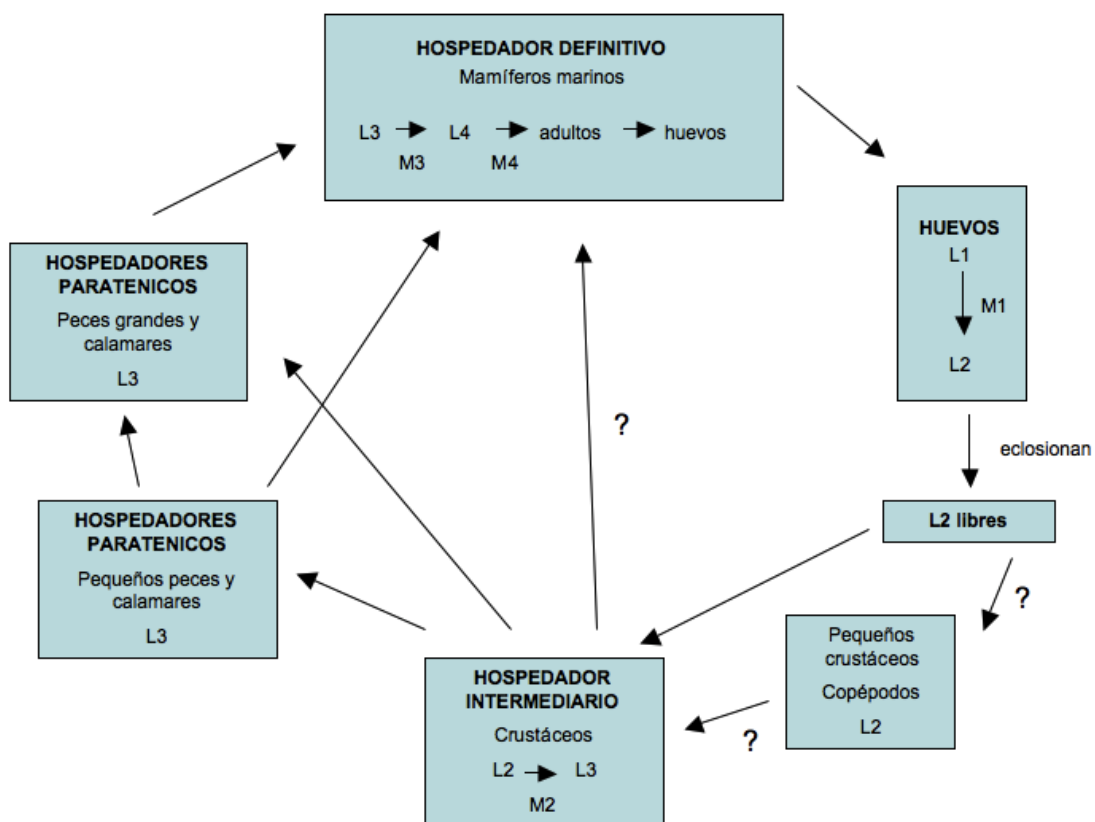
HOSPEDADOR DEFINITIVO
Mamíferos marinos
L3 → L4 → adultos → huevos
M3 M4

HUEVOS
L1
M1
L2

eclosionan

L2 libres

?

Pequeños crustáceos
Copépodos
L2

?

HOSPEDADOR INTERMEDIARIO
Crustáceos
L2 → L3
M2

?

HOSPEDADORES PARATENICOS
Pequeños peces y calamares
L3

HOSPEDADORES PARATENICOS
Peces grandes y calamares
L3